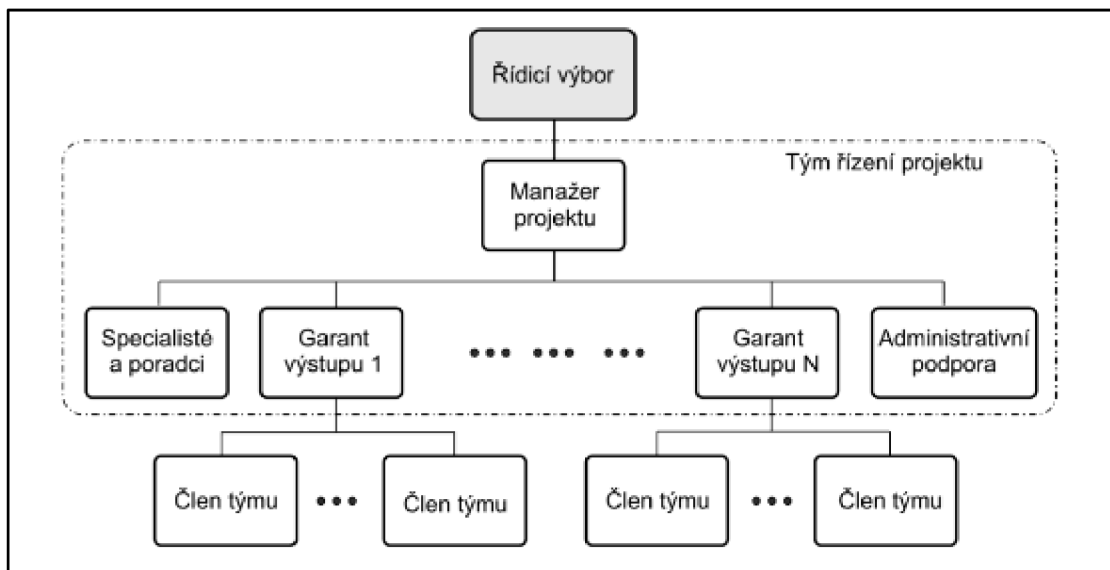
Řídicí výbor

Tým řízení projektu

Manažer projektu

Specialisté a poradci

Garant výstupu 1

• • • • • • • • •

Garant výstupu N

Administrativní podpora

Člen týmu

• • •

Člen týmu

Člen týmu

• • •

Člen týmu